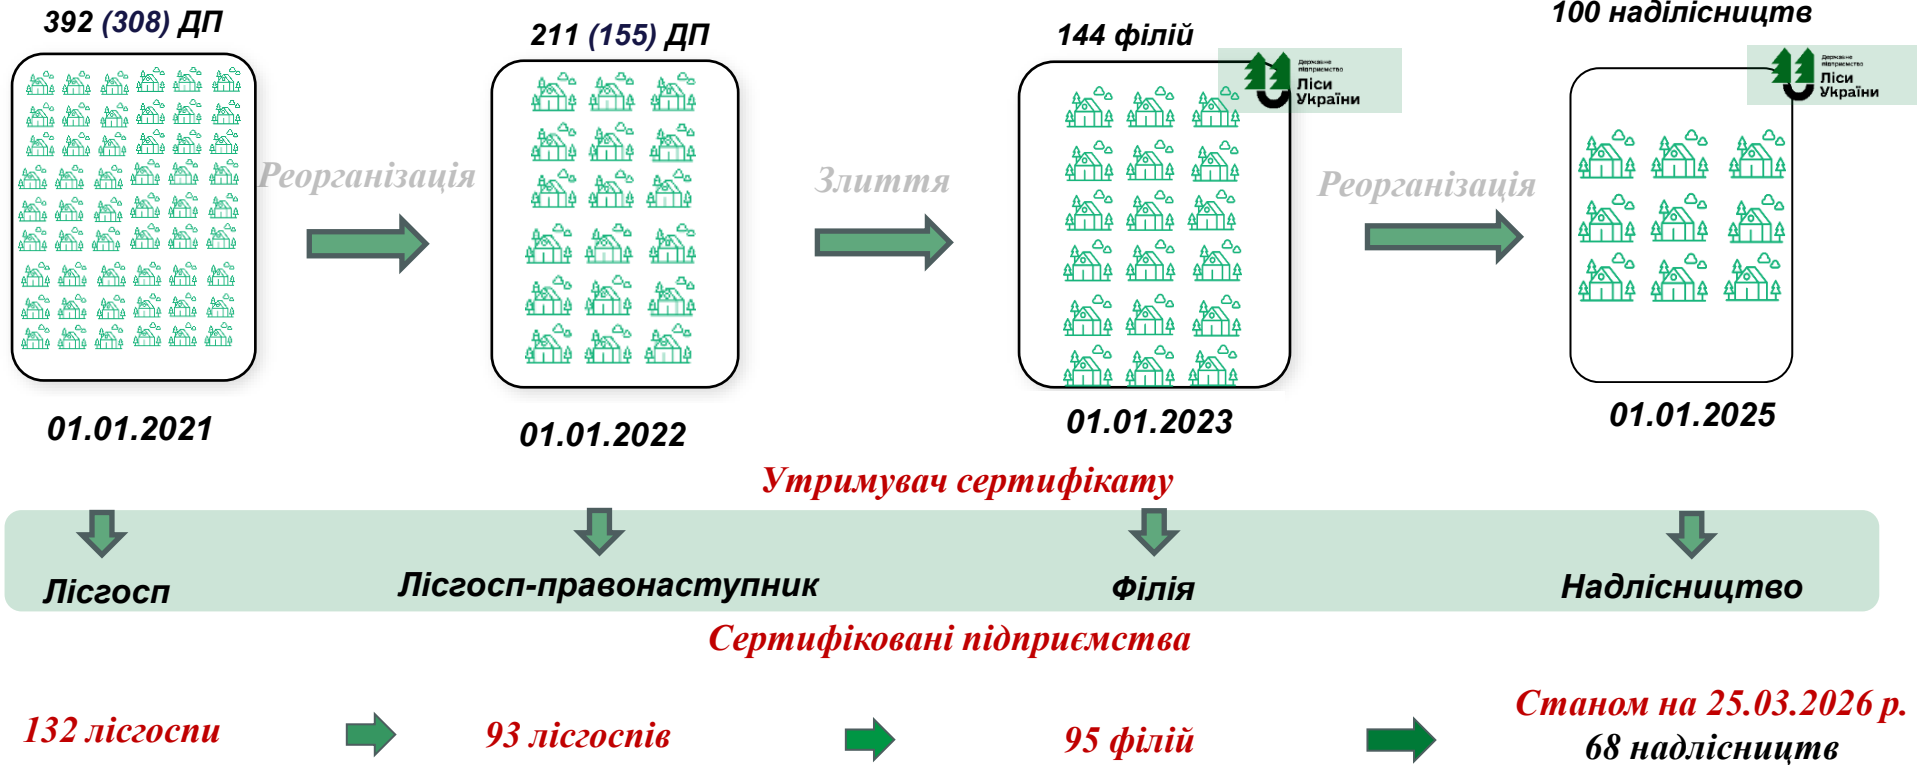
392 (308) ДП

211 (155) ДП

144 філій

Державне підприємство Ліси України

100 надлісництв

Державне підприємство Ліси України

Реорганізація

Злиття

Реорганізація

01.01.2021

01.01.2022

01.01.2023

01.01.2025

Утримувач сертифікату

Лісгосп

Лісгосп-правонаступник

Філія

Надлісництво

Сертифіковані підприємства

132 лісгоспи

93 лісгоспів

95 філій

Станом на 25.03.2026 р.
68 надлісництв